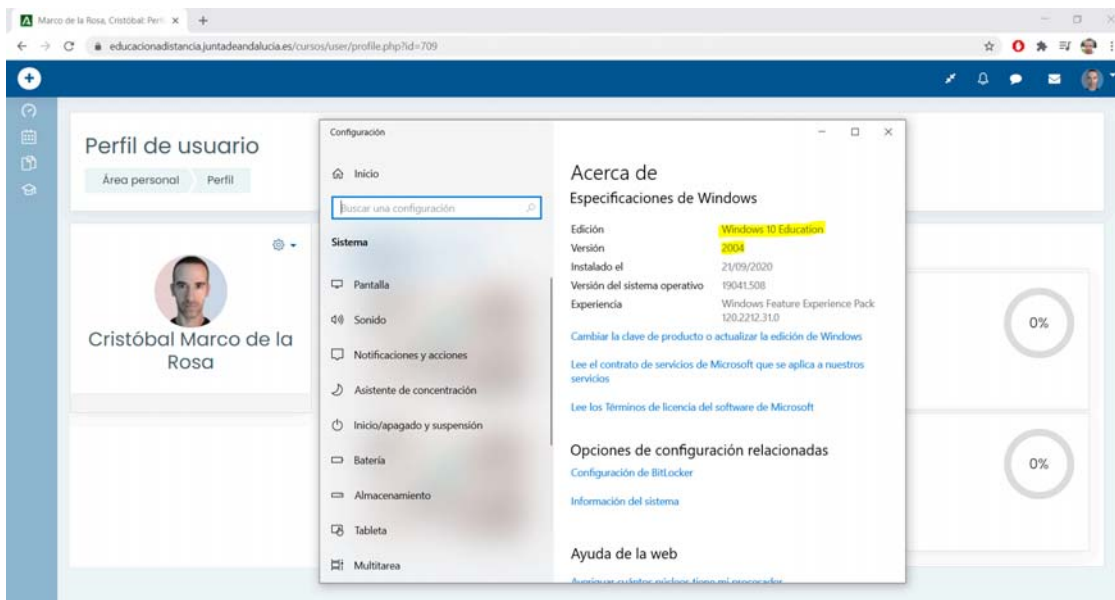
Marco de la Rosa, Cristóbal: Perf ×
educacionadistancia.juntadeandalucia.es/cursos/user/profile.php?id=709

Perfil de usuario
Área personal
Perfil

Cristóbal Marco de la Rosa

0%

0%

Configuración

Inicio

Buscar una configuración

Sistema

Pantalla

Sonido

Notificaciones y acciones

Asistente de concentración

Inicio/apagado y suspensión

Batería

Almacenamiento

Tableta

Multitarea

Acerca de

Especificaciones de Windows

| | |
|---|---|
| Edición | Windows 10 Education |
| Versión | 2004 |
| Instalado el | 21/09/2020 |
| Versión del sistema operativo | 19041.508 |
| Experiencia | Windows Feature Experience Pack 120.2212.31.0 |

Cambiar la clave de producto o actualizar la edición de Windows

Lee el contrato de servicios de Microsoft que se aplica a nuestros servicios

Lee los Términos de licencia del software de Microsoft

Opciones de configuración relacionadas

Configuración de BitLocker

Información del sistema

Ayuda de la web

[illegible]